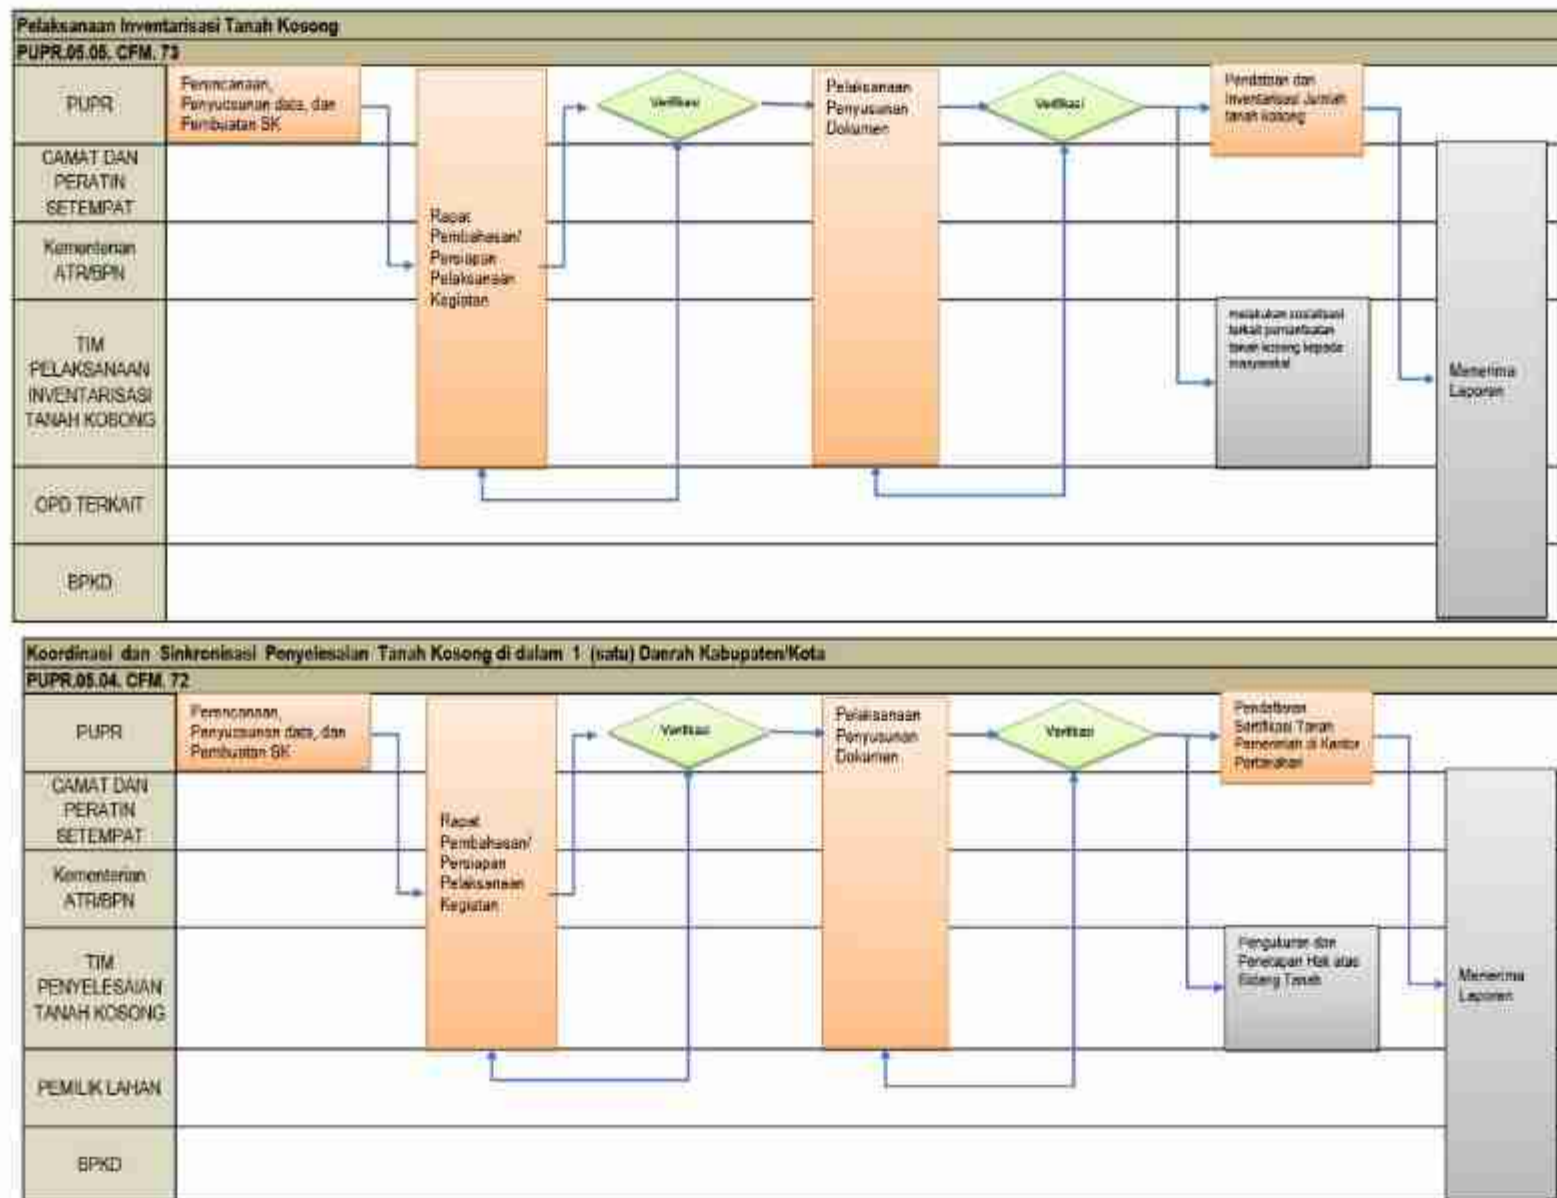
Pelaksanaan Inventarisasi Tanah Kosong

PUPR.05.05. CFM. 73

PUPR

CAMAT DAN PERATIN SETEMPAT

Kementerian ATR/BPN

TIM PELAKSANAAN INVENTARISASI TANAH KOSONG

OPD TERKAIT

BPKD

Perencanaan, Penyusunan data, dan Pembuatan SK

Rapat Pembahasan/ Persiapan Pelaksanaan Kegiatan

Verifikasi

Pelaksanaan Penyusunan Dokumen

Verifikasi

Pendataan dan Inventarisasi Jumlah tanah kosong

melakukan sosialisasi terkait pemanfaatan tanah kosong kepada masyarakat

Menerima Laporan

Koordinasi dan Sinkronisasi Penyelesaian Tanah Kosong di dalam 1 (satu) Daerah Kabupaten/Kota

PUPR.05.04. CFM. 72

PUPR

CAMAT DAN PERATIN SETEMPAT

Kementerian ATR/BPN

TIM PENYELESAIAN TANAH KOSONG

PEMILIK LAHAN

BPKD

Perencanaan, Penyusunan data, dan Pembuatan SK

Rapat Pembahasan/ Persiapan Pelaksanaan Kegiatan

Verifikasi

Pelaksanaan Penyusunan Dokumen

Verifikasi

Pendaftaran Sertifikasi Tanah Pemerintah di Kantor Pertanahan

Pengukuran dan Penetapan Hak atas Bidang Tanah

Menerima Laporan